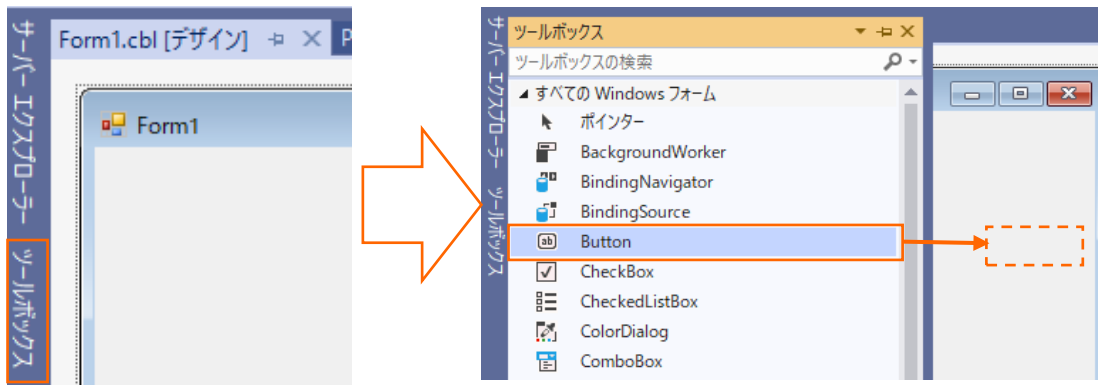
サーバー エクスプローラー
ツールボックス
Form1.cbl [デザイン]
Form1

サーバー エクスプローラー
ツールボックス
ツールボックス
ツールボックスの検索
▲ すべての Windows フォーム
ポインター
BackgroundWorker
BindingNavigator
BindingSource
Button
CheckBox
CheckedListBox
ColorDialog
ComboBox